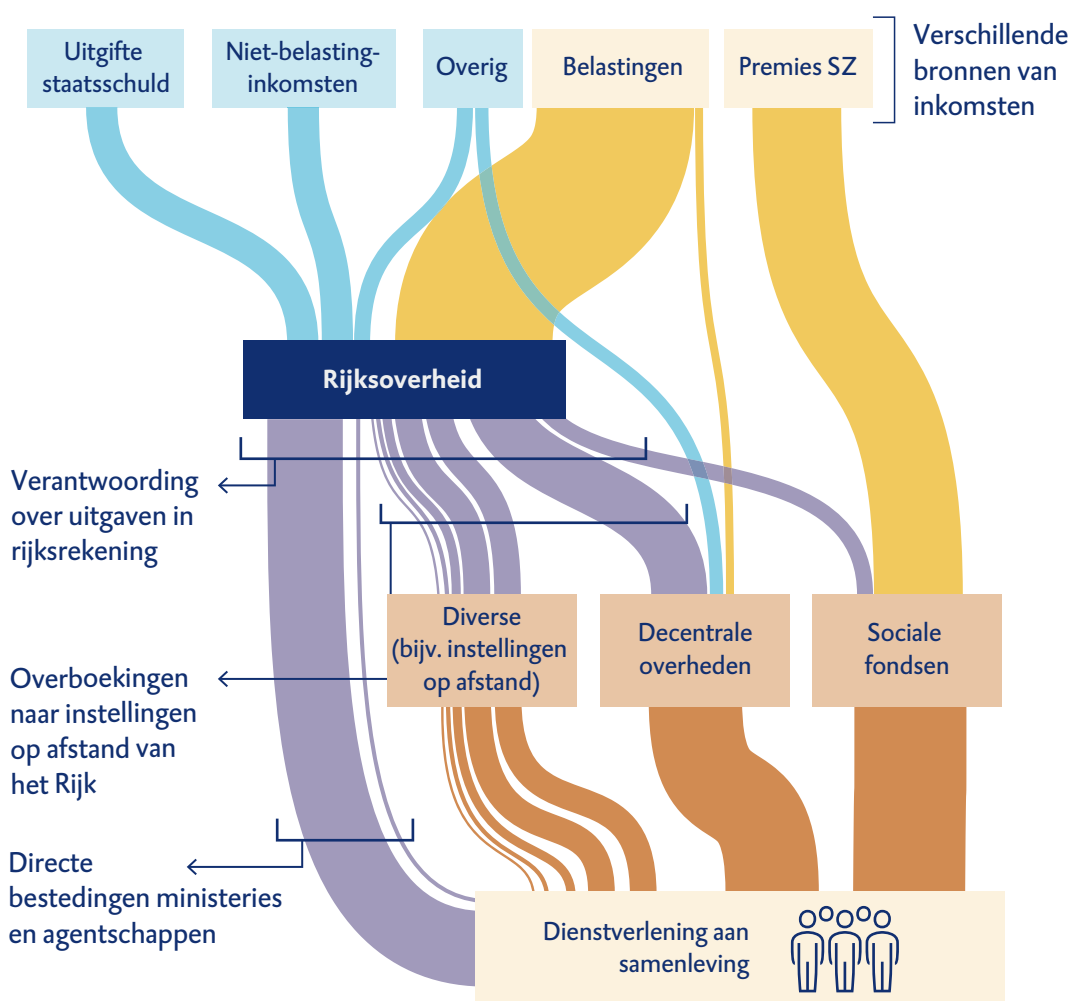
Uitgifte staatsschuld

Niet-belasting-inkomsten

Overig

Belastingen

Premies SZ

Verschillende bronnen van inkomsten

Rijksoverheid

Verantwoording over uitgaven in rijksrekening

Diverse (bijv. instellingen op afstand)

Decentrale overheden

Sociale fondsen

Overboekingen naar instellingen op afstand van het Rijk

Directe bestedingen ministeries en agentschappen

Dienstverlening aan samenleving